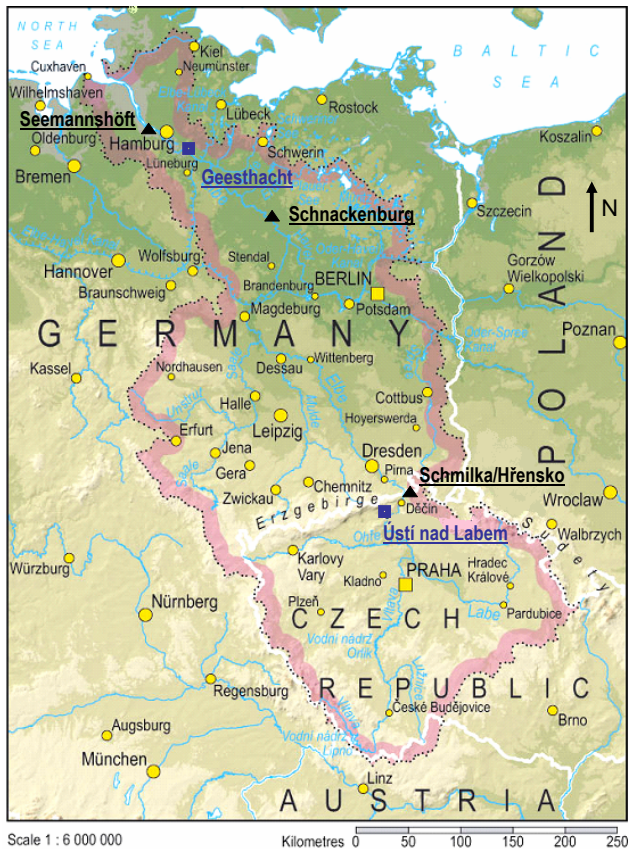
NORTH SEA

BALTIC SEA

Cuxhaven
Kiel
Neumünster
Wilhelmshaven
Rostock
Koszalin
Seemannshöft
Hamburg
Lübeck
Oldenburg
Schwerin
Bremen
Lüneburg
Geesthacht
N
Schnackenburg
Szczecin
Wolfsburg
Stendal
Gorzów Wielkopolski
Hannover
Brandenburg
BERLIN
Braunschweig
Potsdam
Magdeburg
Poznan
GERMANY
POLAND
Kassel
Nordhausen
Dessau
Wittenberg
Cottbus
Halle
Hoyerswerda
Erfurt
Leipzig
Jena
Dresden
Gera
Pirna
Schmilka/Hřensko
Chemnitz
Zwickau
Děčín
Wroclaw
Erzgebirge
Ústí nad Labem
Walbrzych
Sudety
Würzburg
Karlovy Vary
Hradec Králové
PRAHA
Kladno
Plzeň
Pardubice
Nürnberg
CZECH
Vodní nádrž Orlík
REPUBLIC
Regensburg
České Budějovice
Brno
Augsburg
Vodní nádrž Lipno
München
Linz
AUSTRIA

Elbe
Saale
Vltava
Labe
Ohře
Unstrut
Mulde

Scale 1 : 6 000 000
Kilometres 0 50 100 150 200 250